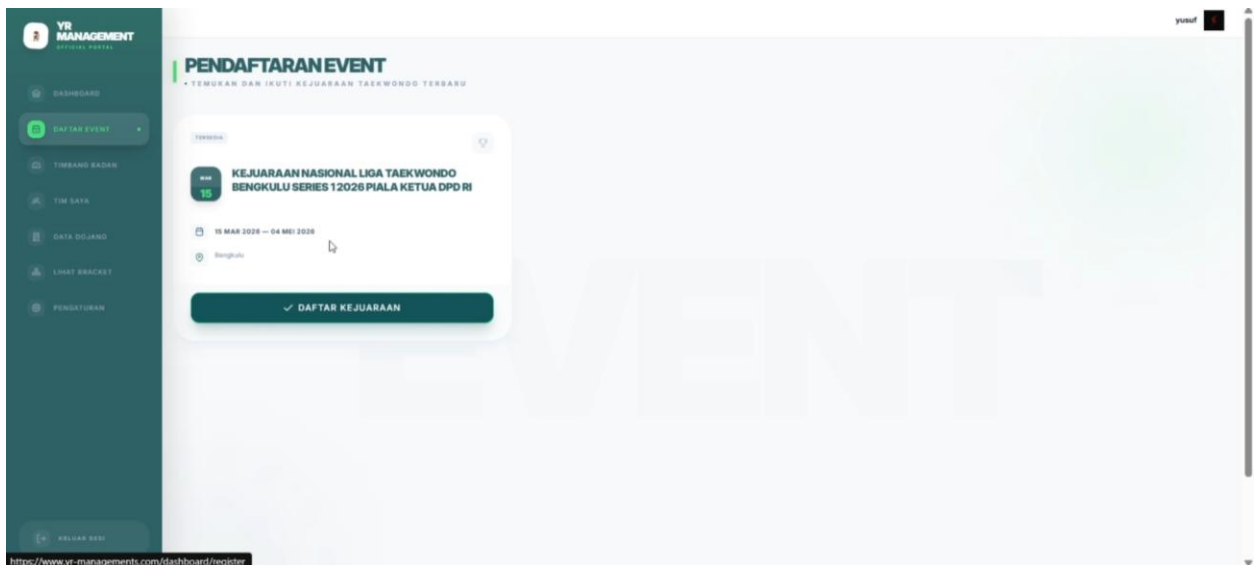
YR MANAGEMENT
OFFICIAL PORTAL

DASHBOARD
DAFTAR EVENT
TIMBANG BADAN
TIM SAYA
DATA DOJANG
LIHAT BRACKET
PENGATURAN

KELUAR SESI

yusuf

PENDAFTARAN EVENT
• TEMUKAN DAN IKUTI KEJUARAAN TAEKWONDO TERBARU

TERSEDIA

MAR
15
KEJUARAAN NASIONAL LIGA TAEKWONDO BENGKULU SERIES 1 2026 PIALA KETUA DPD RI

15 MAR 2026 — 04 MEI 2026

Bengkulu

✓ DAFTAR KEJUARAAN

EVENT

https://www.yr-managements.com/dashboard/register